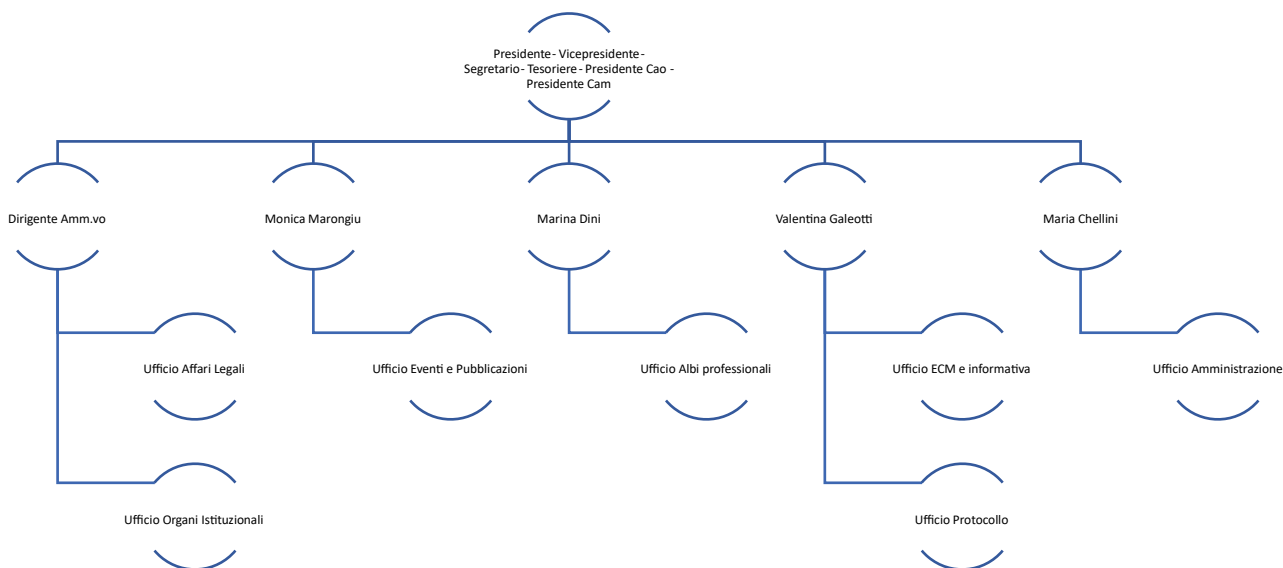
Presidente - Vicepresidente - Segretario - Tesoriere - Presidente Cao - Presidente Cam

Dirigente Amm.vo

Ufficio Affari Legali

Ufficio Organi Istituzionali

Monica Marongiu

Ufficio Eventi e Pubblicazioni

Marina Dini

Ufficio Albi professionali

Valentina Galeotti

Ufficio ECM e informativa

Ufficio Protocollo

Maria Chellini

Ufficio Amministrazione